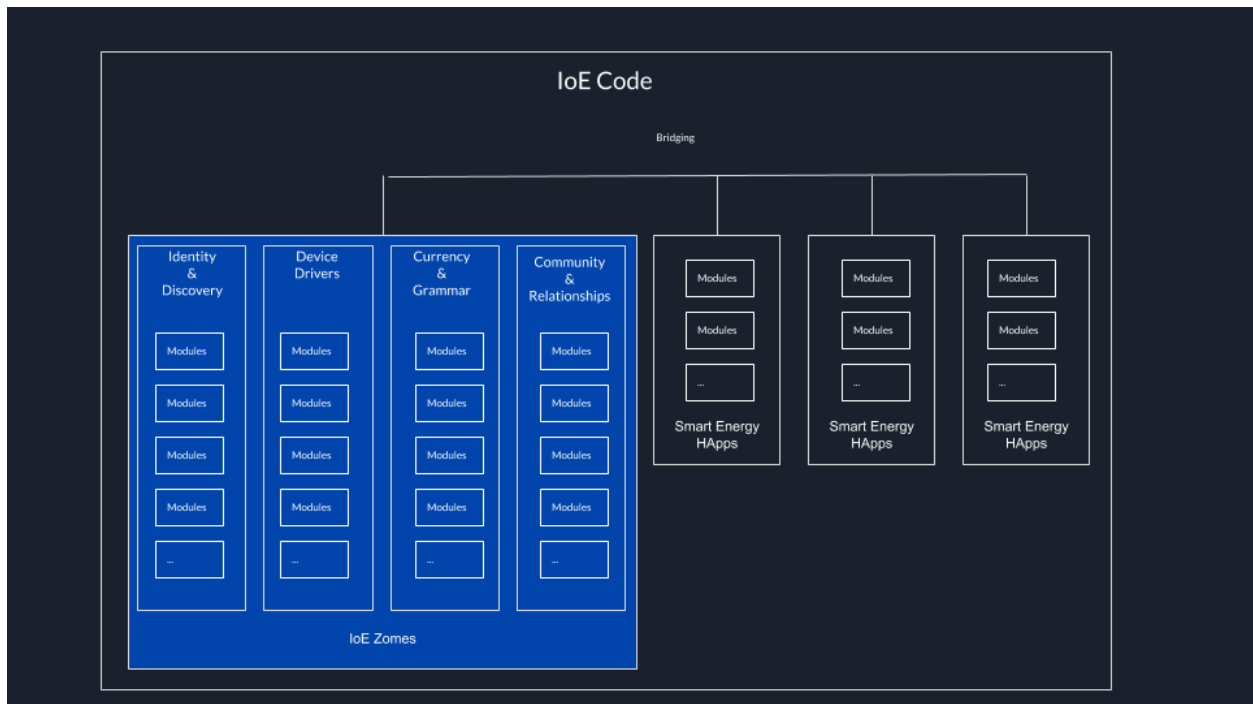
IoE Code

Bridging

Identity & Discovery

Modules

Modules

Modules

Modules

...

Device Drivers

Modules

Modules

Modules

Modules

...

Currency & Grammar

Modules

Modules

Modules

Modules

...

Community & Relationships

Modules

Modules

Modules

Modules

...

IoE Zomes

Modules

Modules

...

Smart Energy HApps

Modules

Modules

...

Smart Energy HApps

Modules

Modules

...

Smart Energy HApps